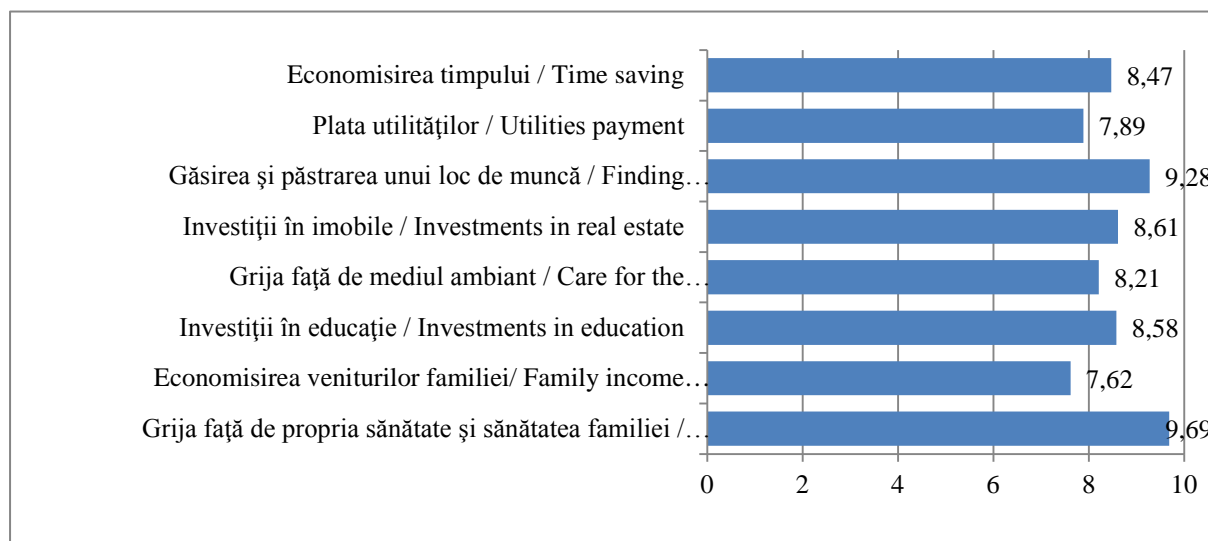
Economisirea timpului / Time saving 8,47
Plata utilităţilor / Utilities payment 7,89
Găsirea şi păstrarea unui loc de muncă / Finding… 9,28
Investiţii în imobile / Investments in real estate 8,61
Grija faţă de mediul ambiant / Care for the… 8,21
Investiţii în educaţie / Investments in education 8,58
Economisirea veniturilor familiei/ Family income… 7,62
Grija faţă de propria sănătate şi sănătatea familiei /… 9,69

0 2 4 6 8 10